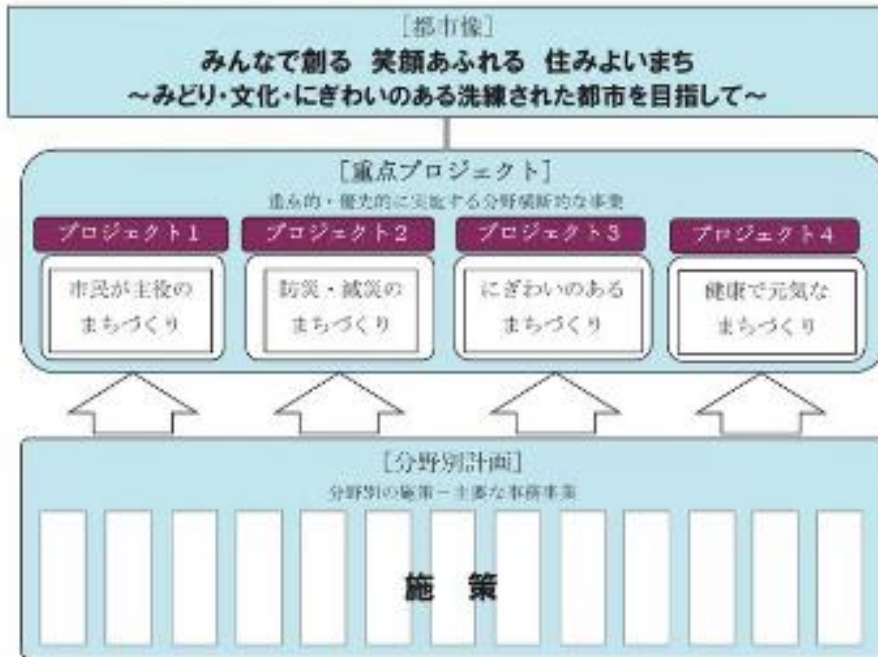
[都市像]

みんなで創る　笑顔あふれる　住みよいまち

～みどり・文化・にぎわいのある洗練された都市を目指して～

[重点プロジェクト]

重点的・優先的に実施する分野横断的な事業

プロジェクト1

市民が主役のまちづくり

プロジェクト2

防災・減災のまちづくり

プロジェクト3

にぎわいのあるまちづくり

プロジェクト4

健康で元気なまちづくり

[分野別計画]

分野別の施策－主要な事務事業

施　策